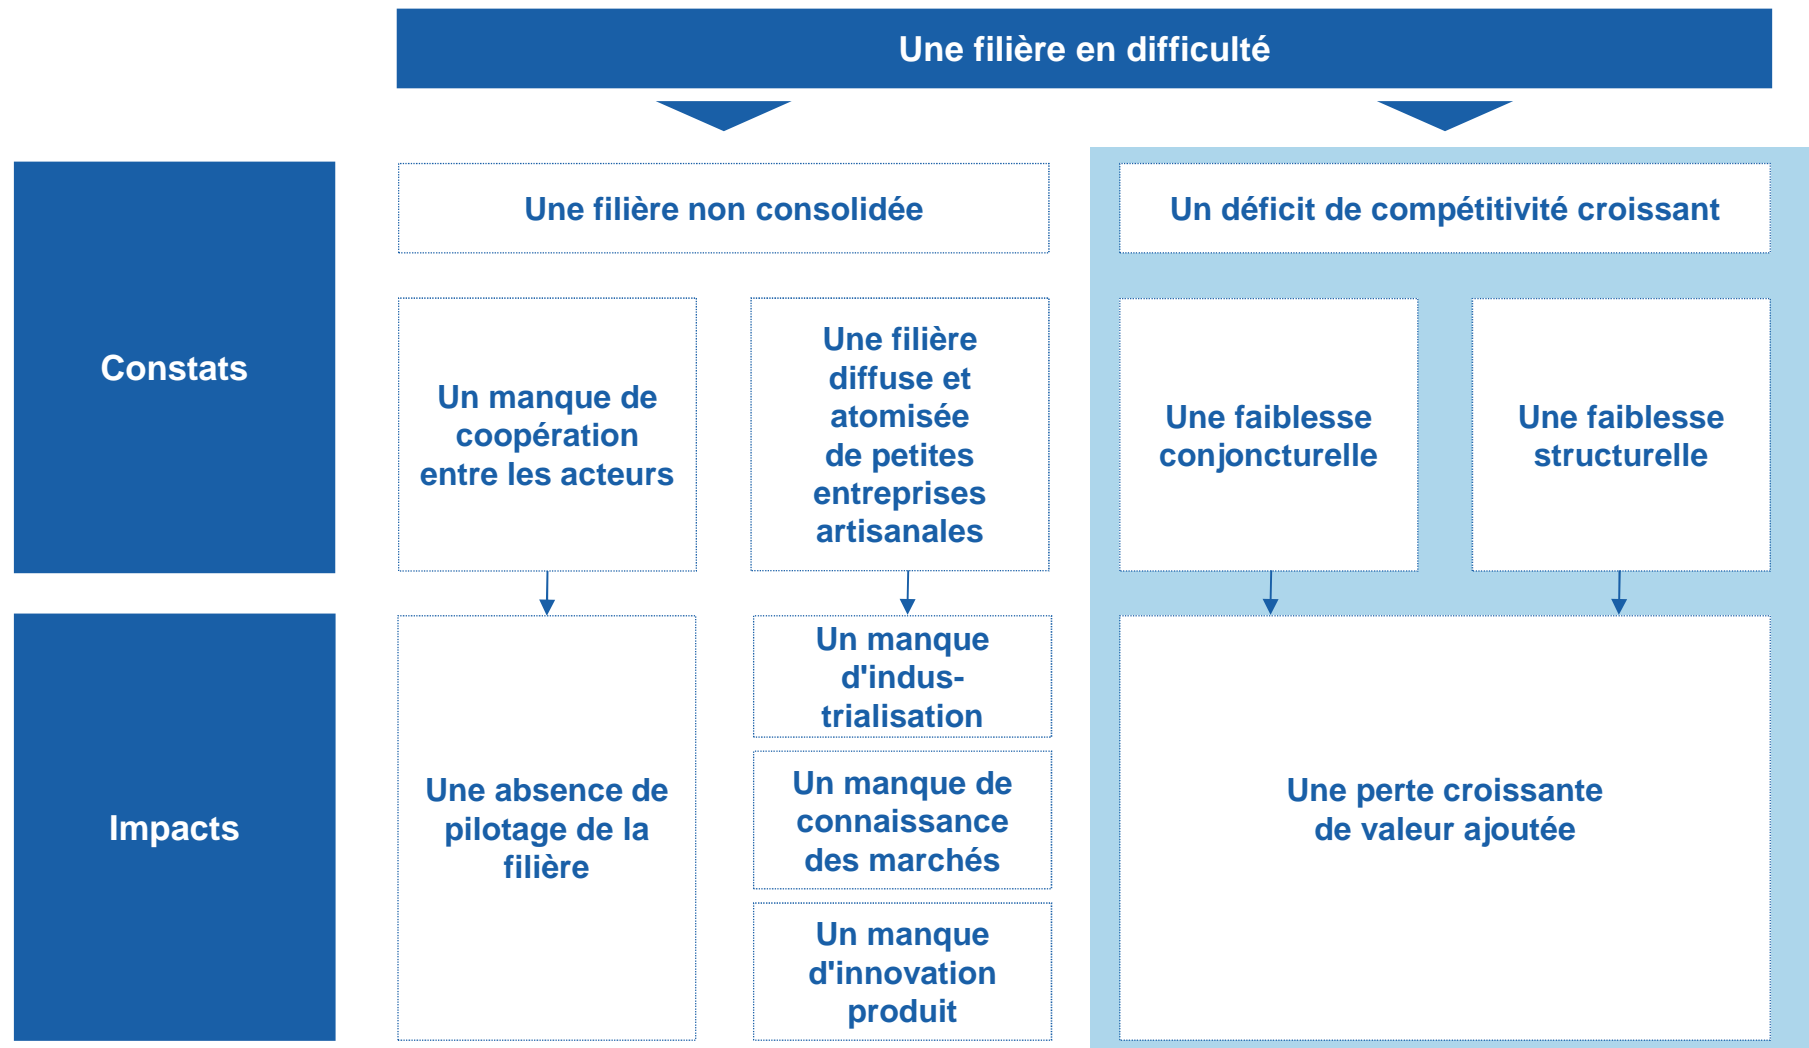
Une filière en difficulté

Constats

Une filière non consolidée

Un manque de coopération entre les acteurs

Une filière diffuse et atomisée de petites entreprises artisanales

Un déficit de compétitivité croissant

Une faiblesse conjoncturelle

Une faiblesse structurelle

Impacts

Une absence de pilotage de la filière

Un manque d'industrialisation

Un manque de connaissance des marchés

Un manque d'innovation produit

Une perte croissante de valeur ajoutée